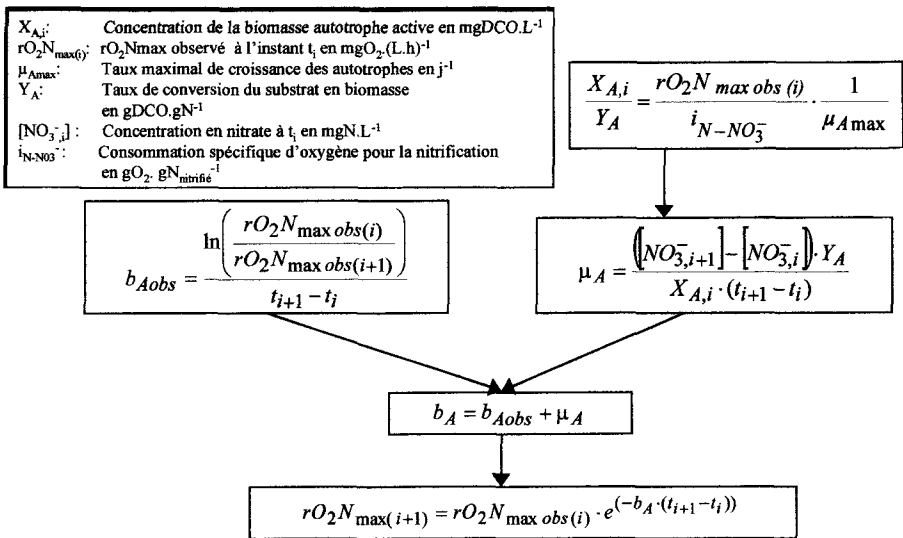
$X_{A,i}$: Concentration de la biomasse autotrophe active en mgDCO.L$^{-1}$
$rO_2N_{max(i)}$: $rO_2N$max observé à l'instant $t_i$ en mg$O_2$.(L.h)$^{-1}$
$\mu_{Amax}$: Taux maximal de croissance des autotrophes en j$^{-1}$
$Y_A$: Taux de conversion du substrat en biomasse en gDCO.gN$^{-1}$
$[NO_{3,i}^-]$ : Concentration en nitrate à $t_i$ en mgN.L$^{-1}$
$i_{N-NO3^-}$: Consommation spécifique d'oxygène pour la nitrification en g$O_2$. g$N_{nitrifié}$$^{-1}$

$\frac{X_{A,i}}{Y_A} = \frac{rO_2N_{max\ obs\ (i)}}{i_{N-NO_3^-}} \cdot \frac{1}{\mu_{A\max}}$

$b_{Aobs} = \frac{\ln\left(\frac{rO_2N_{\max obs(i)}}{rO_2N_{\max obs(i+1)}}\right)}{t_{i+1} - t_i}$

$\mu_A = \frac{\left(\left[NO_{3,i+1}^-\right] - \left[NO_{3,i}^-\right]\right) \cdot Y_A}{X_{A,i} \cdot (t_{i+1} - t_i)}$

$b_A = b_{Aobs} + \mu_A$

$rO_2N_{\max(i+1)} = rO_2N_{\max obs(i)} \cdot e^{(-b_A \cdot (t_{i+1} - t_i))}$